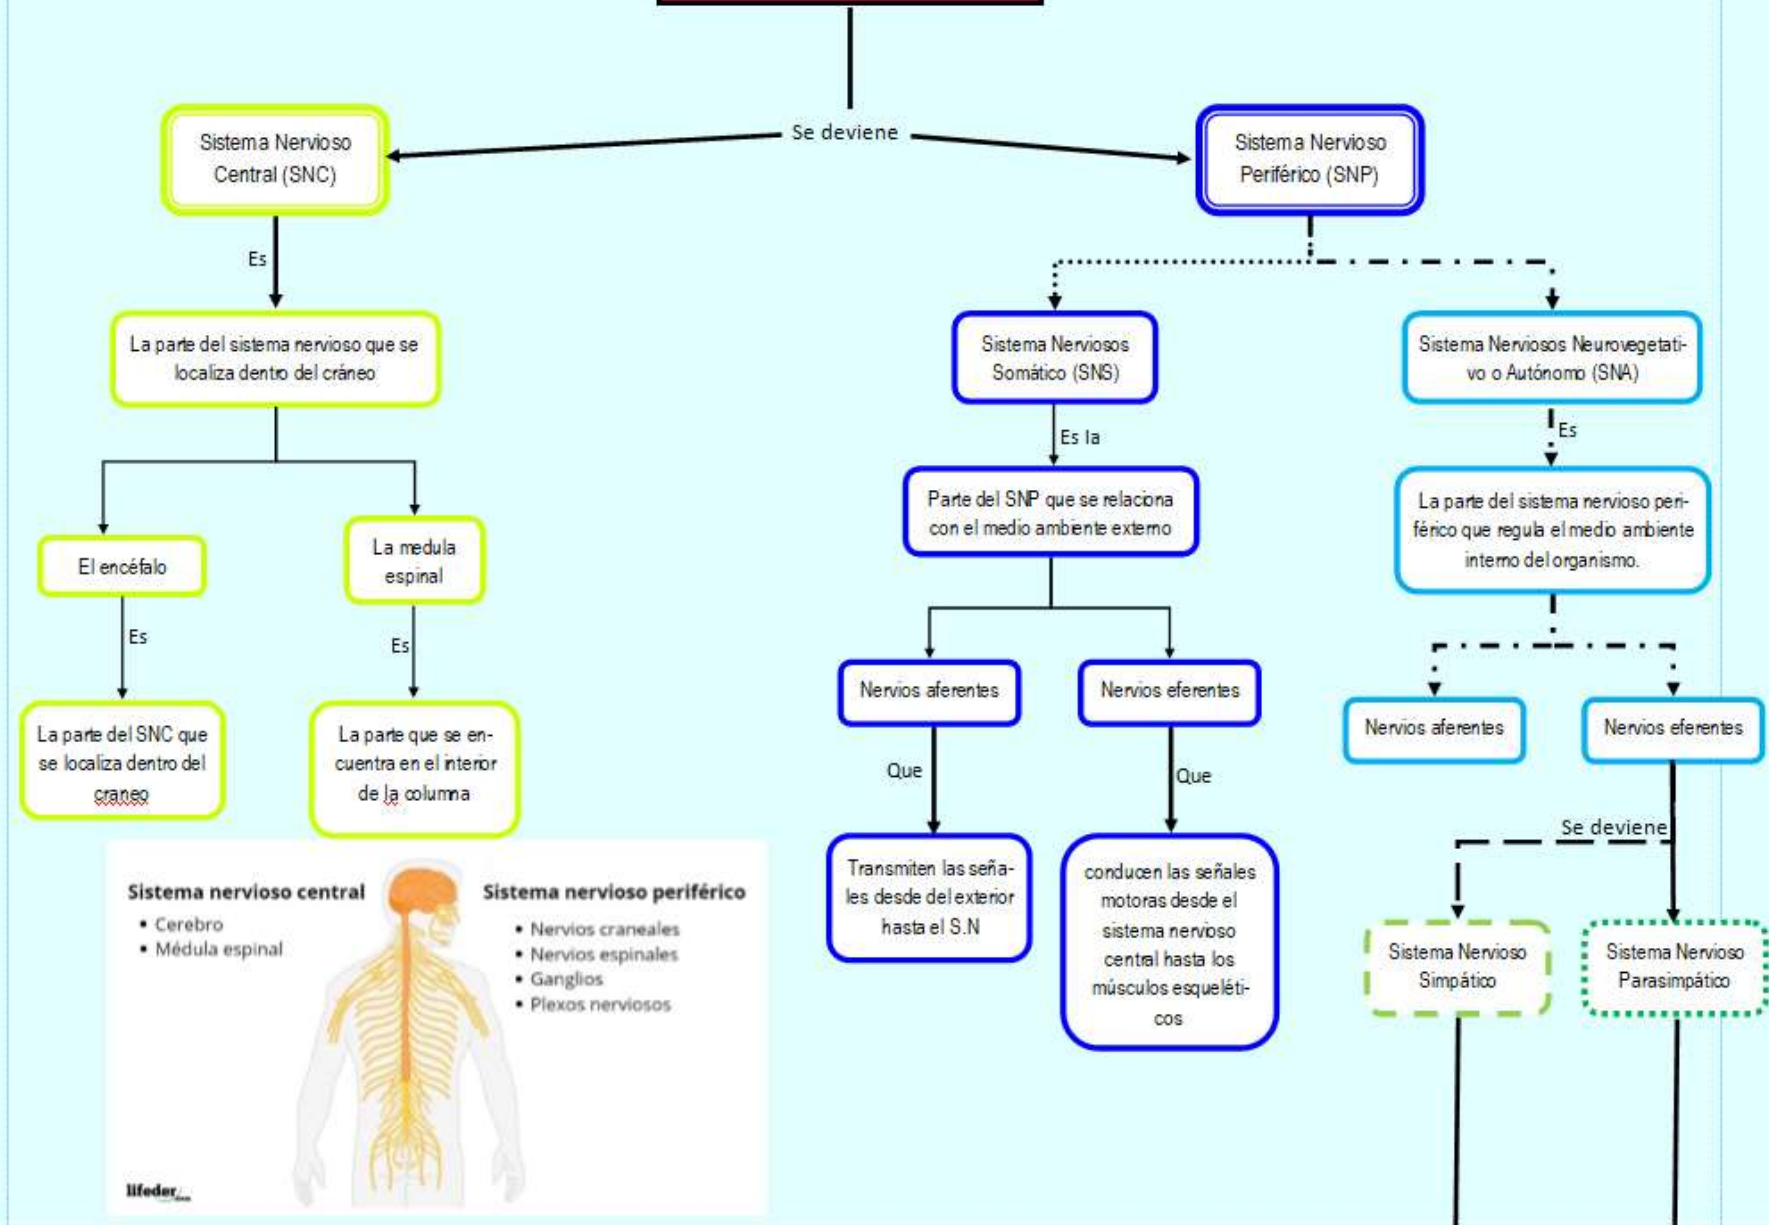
Se deviene

Sistema Nervioso Central (SNC)

Sistema Nervioso Periférico (SNP)

Es

La parte del sistema nervioso que se localiza dentro del cráneo

El encéfalo

La medula espinal

Es

Es

La parte del SNC que se localiza dentro del craneo

La parte que se encuentra en el interior de la columna

Sistema nervioso central
• Cerebro
• Médula espinal

Sistema nervioso periférico
• Nervios craneales
• Nervios espinales
• Ganglios
• Plexos nerviosos

lifeder

Sistema Nerviosos Somático (SNS)

Es la

Parte del SNP que se relaciona con el medio ambiente externo

Nervios aferentes

Nervios eferentes

Que

Que

Transmiten las señales desde del exterior hasta el S.N

conducen las señales motoras desde el sistema nervioso central hasta los músculos esqueléticos

Sistema Nerviosos Neurovegetativo o Autónomo (SNA)

Es

La parte del sistema nervioso periférico que regula el medio ambiente interno del organismo.

Nervios aferentes

Nervios eferentes

Se deviene

Sistema Nervioso Simpático

Sistema Nervioso Parasimpático